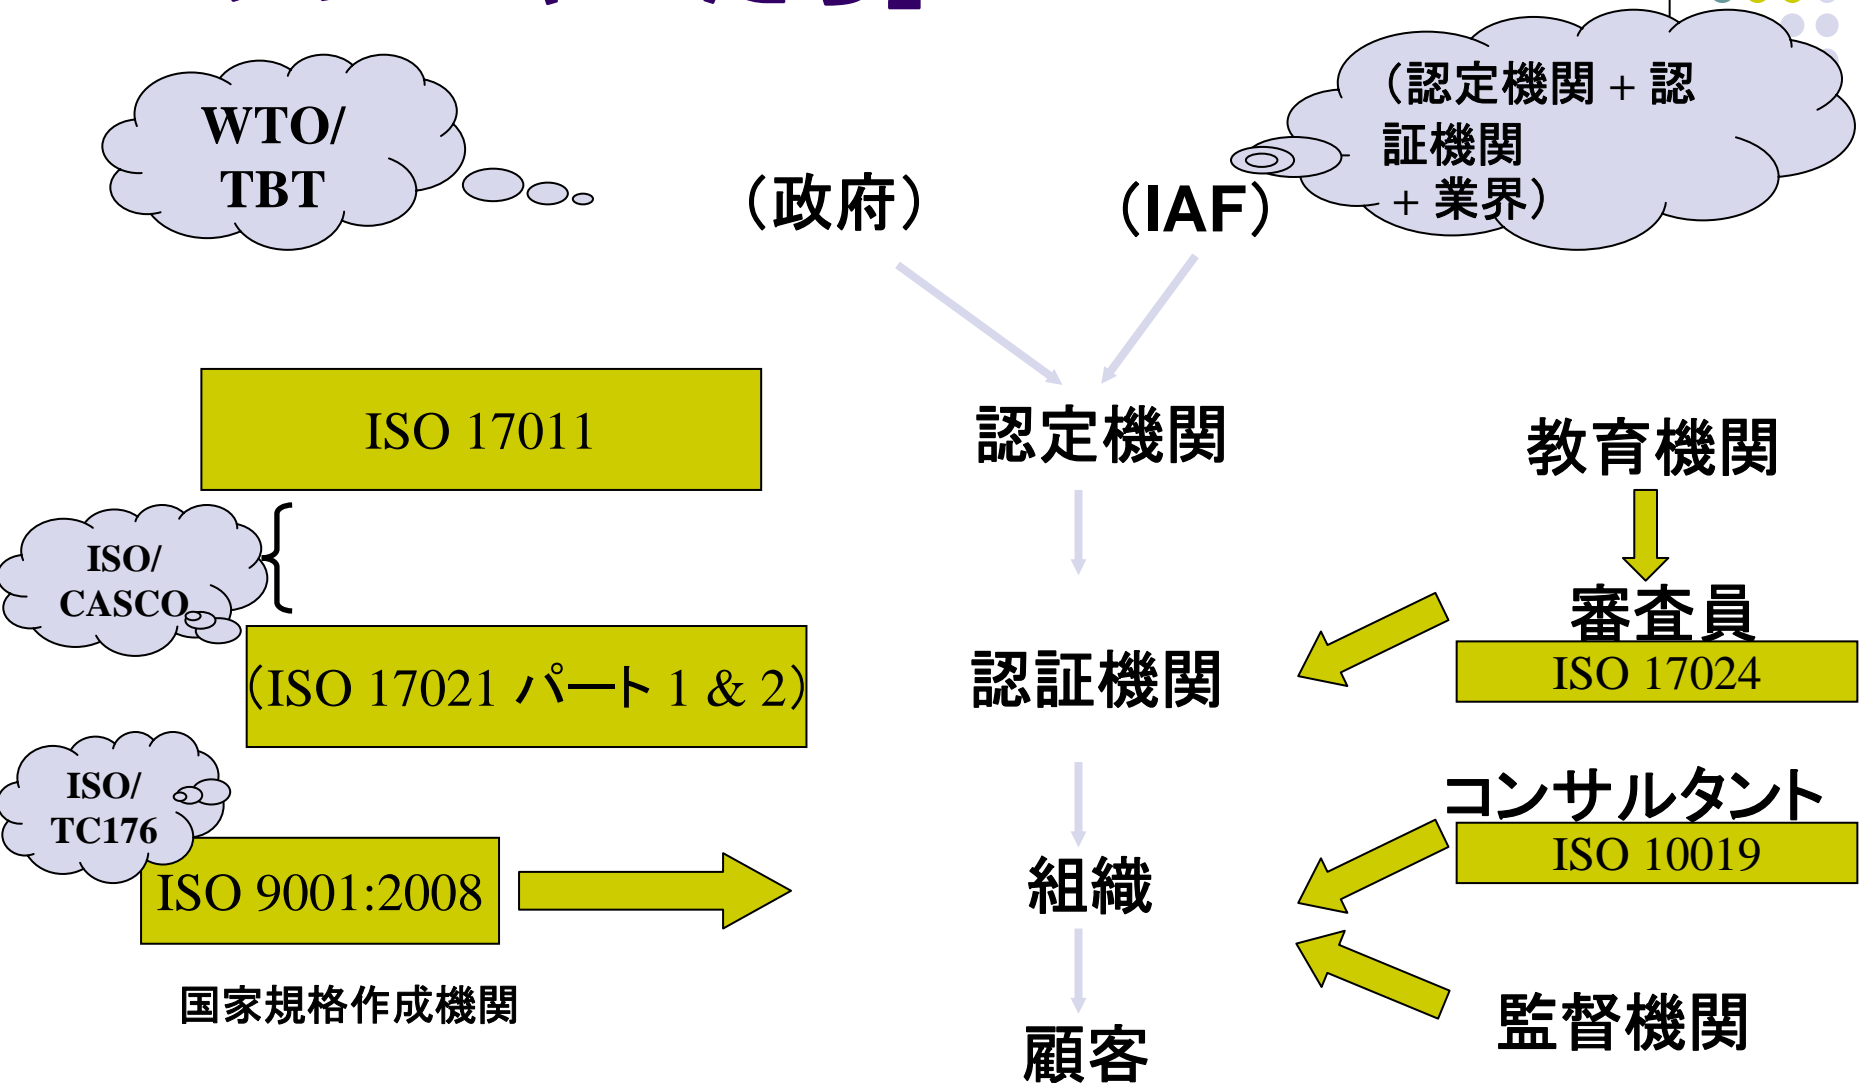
WTO/
TBT

（政府）

（IAF）

（認定機関＋認証機関
＋業界）

ISO 17011

認定機関

教育機関

ISO/
CASCO

審査員

ISO 17024

（ISO 17021 パート 1 & 2）

認証機関

ISO/
TC176

コンサルタント

ISO 10019

ISO 9001:2008

組織

監督機関

国家規格作成機関

顧客